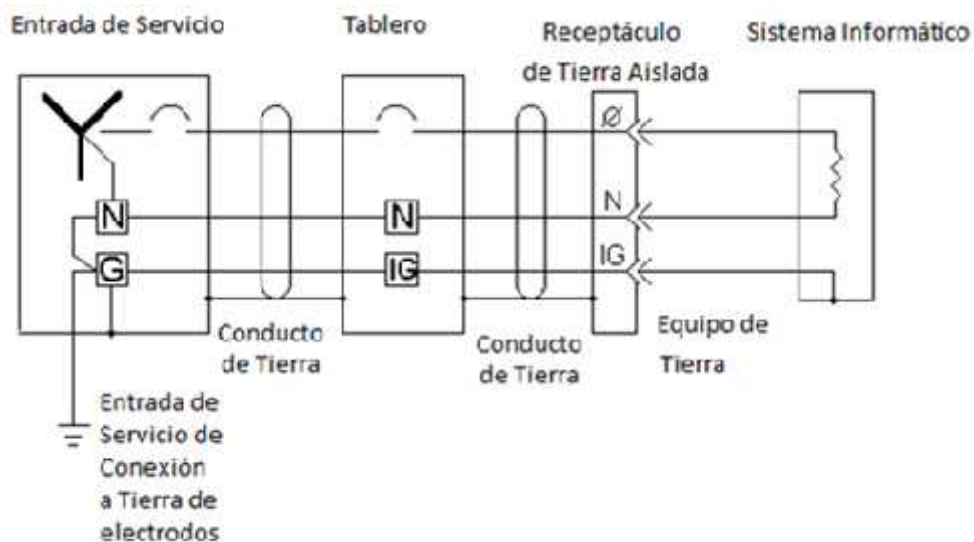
Entrada de Servicio

Tablero

Receptáculo de Tierra Aislada

Sistema Informático

N

G

N

IG

Ø

N

IG

Conducto de Tierra

Conducto de Tierra

Equipo de Tierra

Entrada de Servicio de Conexión a Tierra de electrodos